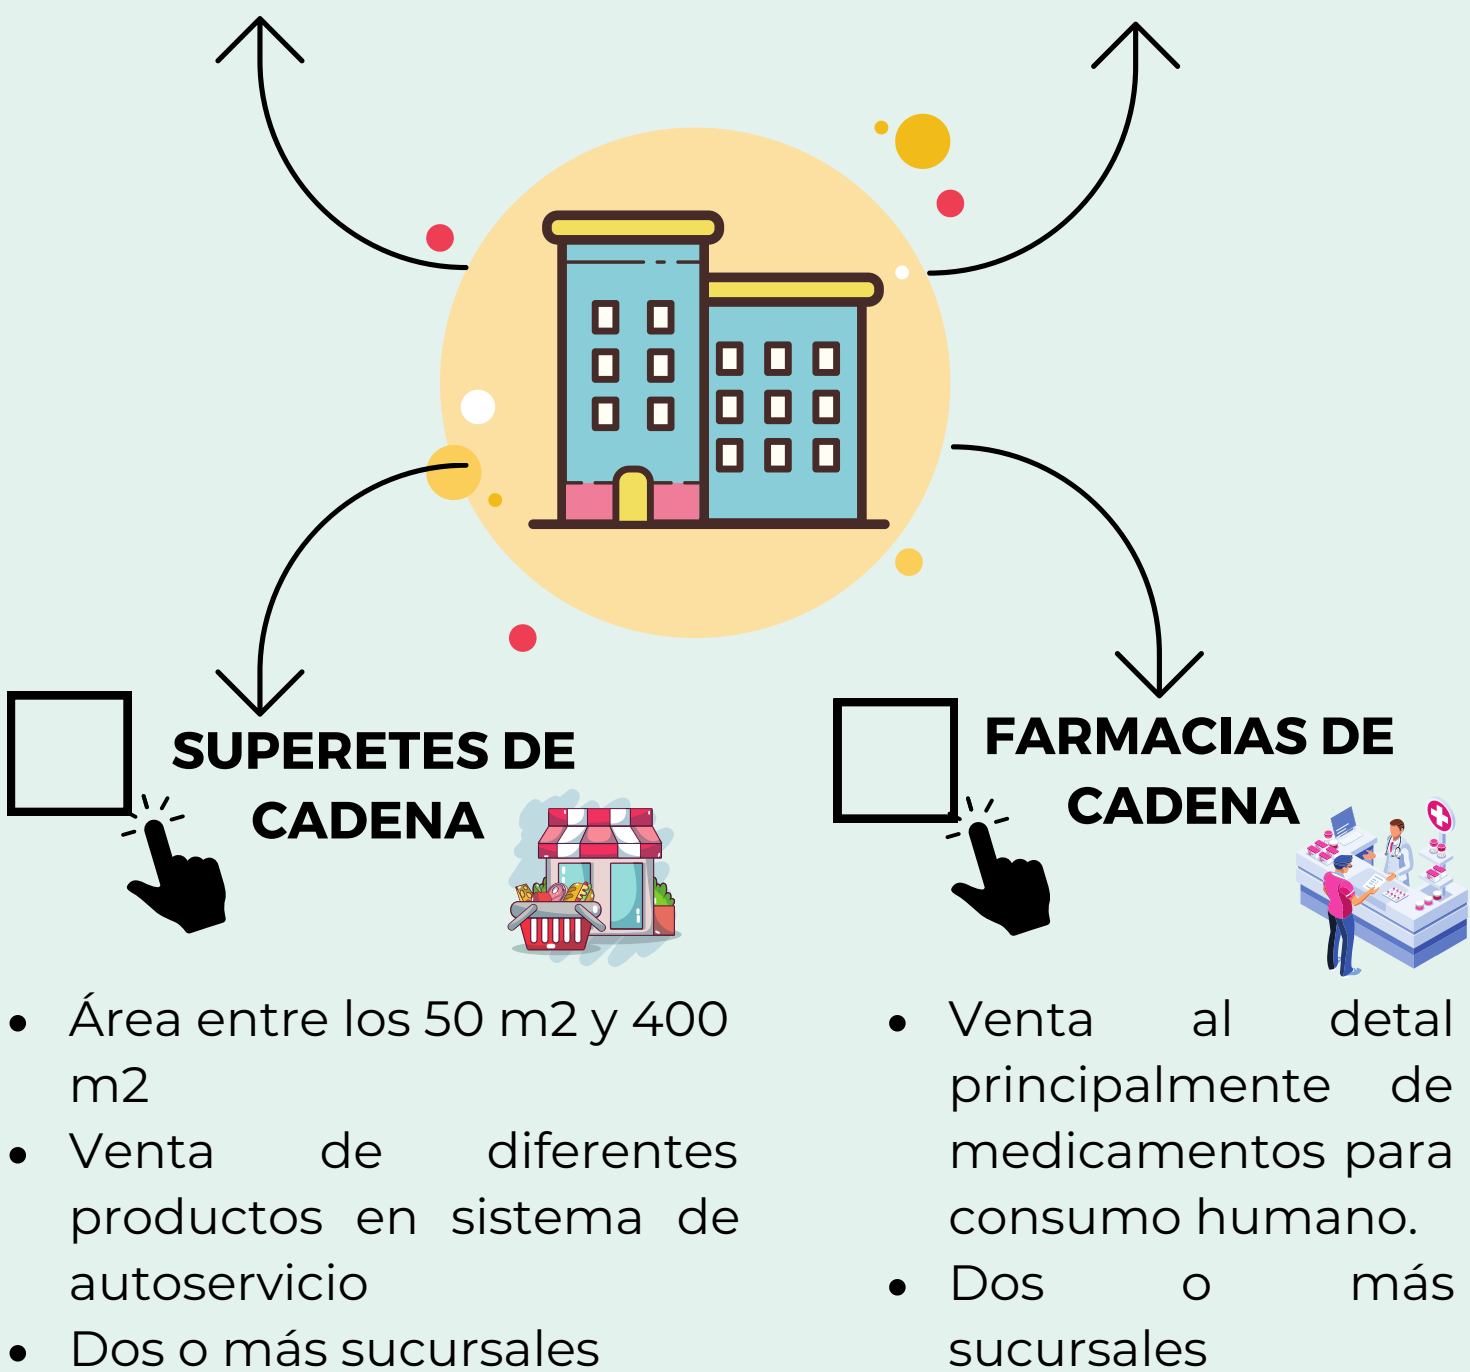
SUPERETES DE CADENA

- Área entre los 50 m2 y 400 m2
- Venta de diferentes productos en sistema de autoservicio
- Dos o más sucursales

FARMACIAS DE CADENA

- Venta al detal principalmente de medicamentos para consumo humano.
- Dos o más sucursales